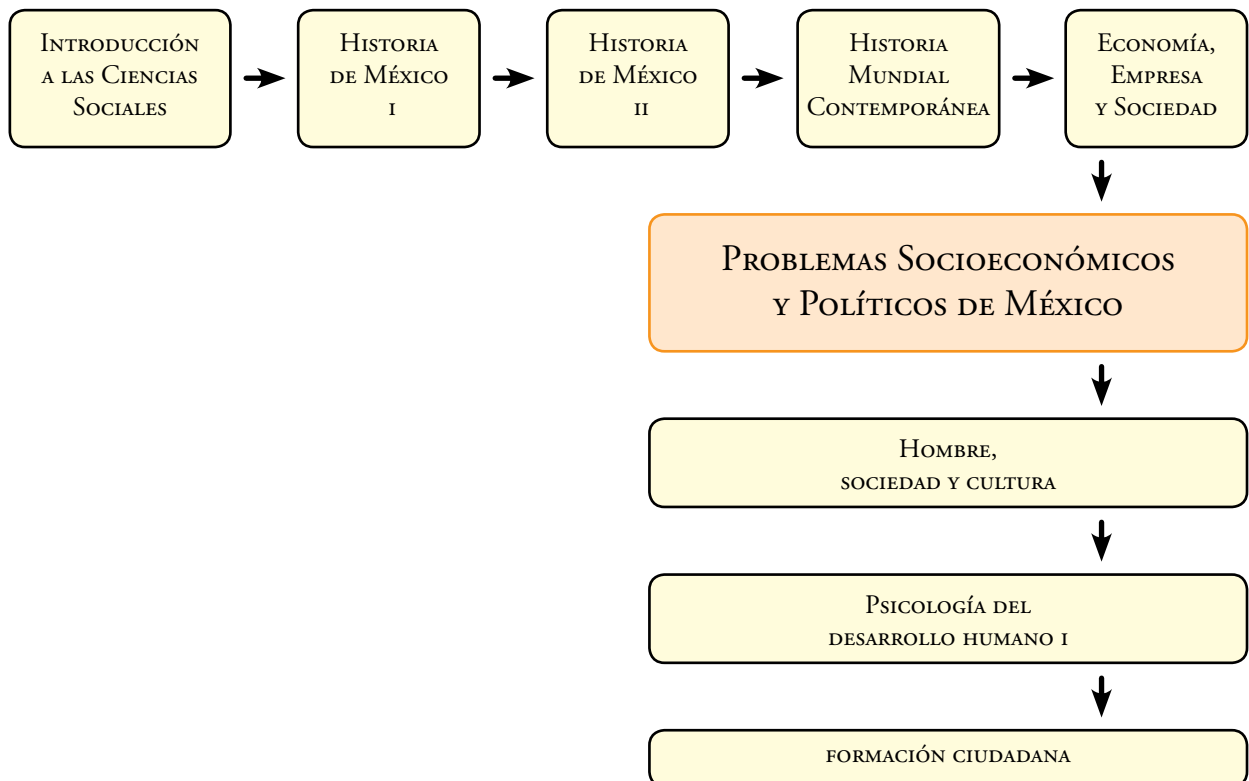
Introducción a las Ciencias Sociales

Historia de México i

Historia de México ii

Historia Mundial Contemporánea

Economía, Empresa y Sociedad

Problemas Socioeconómicos y Políticos de México

Hombre, sociedad y cultura

Psicología del desarrollo humano i

formación ciudadana